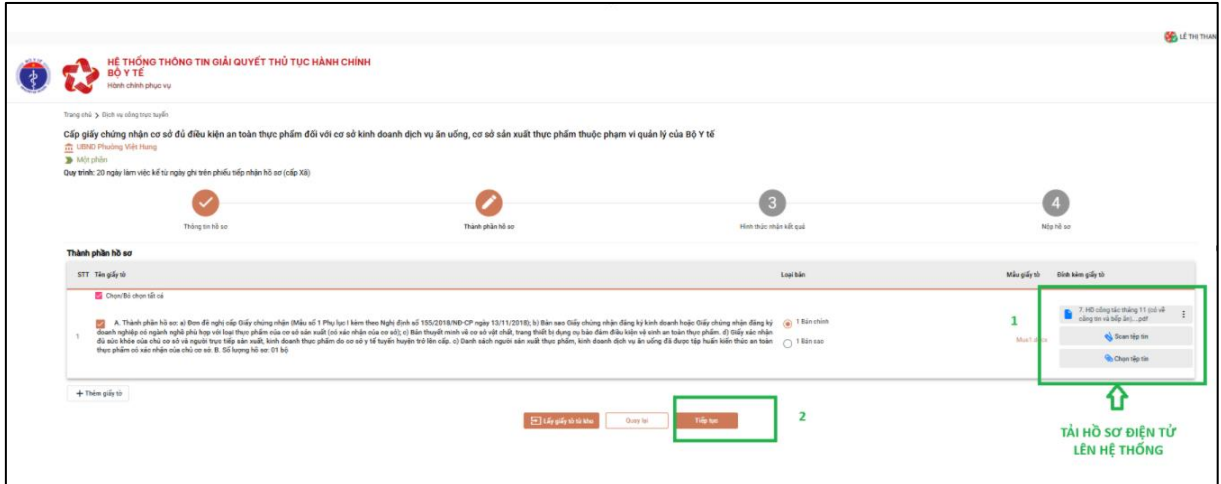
LÊ THỊ THAN

HỆ THỐNG THÔNG TIN GIẢI QUYẾT THỦ TỤC HÀNH CHÍNH
BỘ Y TẾ
Hành chính phục vụ

Trang chủ > Dịch vụ công trực tuyến

Cấp giấy chứng nhận cơ sở đủ điều kiện an toàn thực phẩm đối với cơ sở kinh doanh dịch vụ ăn uống, cơ sở sản xuất thực phẩm thuộc phạm vi quản lý của Bộ Y tế
UBND Phường Việt Hưng
Một phần
Quy trình: 20 ngày làm việc kể từ ngày ghi trên phiếu tiếp nhận hồ sơ (cấp Xã)

Thông tin hồ sơ
Thành phần hồ sơ
3
Hình thức nhận kết quả
4
Nộp hồ sơ

Thành phần hồ sơ

| STT | Tên giấy tờ | Loại bản | Mẫu giấy tờ | Đính kèm giấy tờ |
|---|---|---|---|---|
| | Chọn/Bỏ chọn tất cả | | | |
| 1 | A. Thành phần hồ sơ: a) Đơn đề nghị cấp Giấy chứng nhận (Mẫu số 1 Phụ lục I kèm theo Nghị định số 155/2018/NĐ-CP ngày 13/11/2018); b) Bản sao Giấy chứng nhận đăng ký kinh doanh hoặc Giấy chứng nhận đăng ký doanh nghiệp có ngành nghề phù hợp với loại thực phẩm của cơ sở sản xuất (có xác nhận của cơ sở); c) Bản thuyết minh về cơ sở vật chất, trang thiết bị dụng cụ bảo đảm điều kiện vệ sinh an toàn thực phẩm. d) Giấy xác nhận đủ sức khỏe của chủ cơ sở và người trực tiếp sản xuất, kinh doanh thực phẩm do cơ sở y tế tuyến huyện trở lên cấp. c) Danh sách người sản xuất thực phẩm, kinh doanh dịch vụ ăn uống đã được tập huấn kiến thức an toàn thực phẩm có xác nhận của chủ cơ sở. B. Số lượng hồ sơ: 01 bộ | 1 Bản chính / 1 Bản sao | Mua? đ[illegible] | 7. HD công tác tháng 11 (cơ về công tơ và bếp ăn)....pdf / Scan tệp tin / Chọn tệp tin |

1

+ Thêm giấy tờ

Lấy giấy tờ từ kho
Quay lại
Tiếp tục

2

TẢI HỒ SƠ ĐIỆN TỬ LÊN HỆ THỐNG